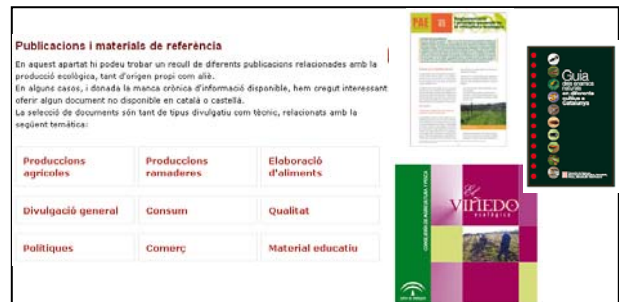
Publicacions i materials de referència

En aquest apartat hi podeu trobar un recull de diferents publicacions relacionades amb la producció ecològica, tant d'origen propi com aliè.
En alguns casos, i donada la manca crònica d'informació disponible, hem cregut interessant oferir algun document no disponible en català o castellà.
La selecció de documents són tant de tipus divulgatiu com tècnic, relacionats amb la següent temàtica:

| Produccions agrícoles | Produccions ramaderes | Elaboració d'aliments |
|---|---|---|
| Divulgació general | Consum | Qualitat |
| Polítiques | Comerç | Material educatiu |

PAE 01

Guia dels ocells naturals en diferents cultius a Catalunya

El Viñedo ecológico